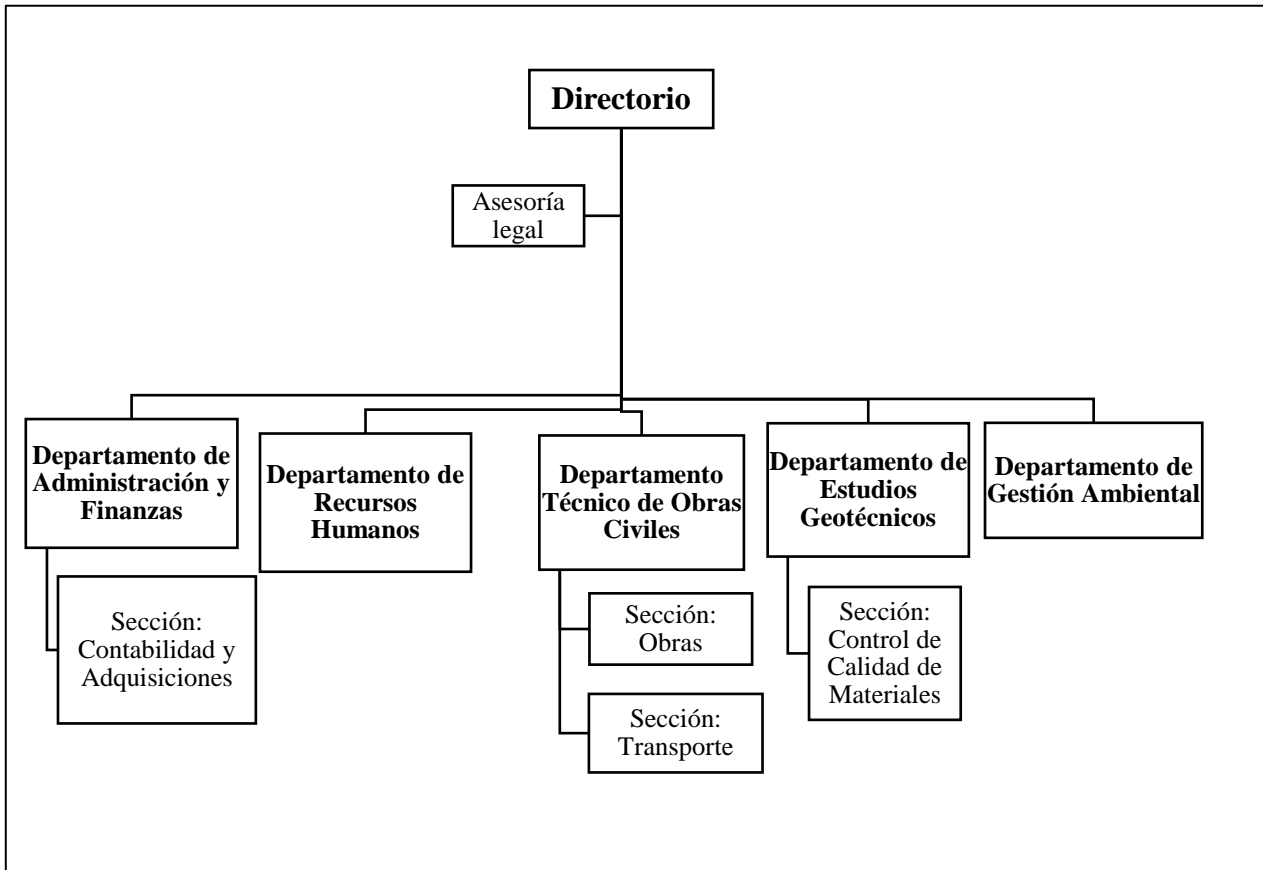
Directorio

Asesoría legal

Departamento de Administración y Finanzas

Sección: Contabilidad y Adquisiciones

Departamento de Recursos Humanos

Departamento Técnico de Obras Civiles

Sección: Obras

Sección: Transporte

Departamento de Estudios Geotécnicos

Sección: Control de Calidad de Materiales

Departamento de Gestión Ambiental